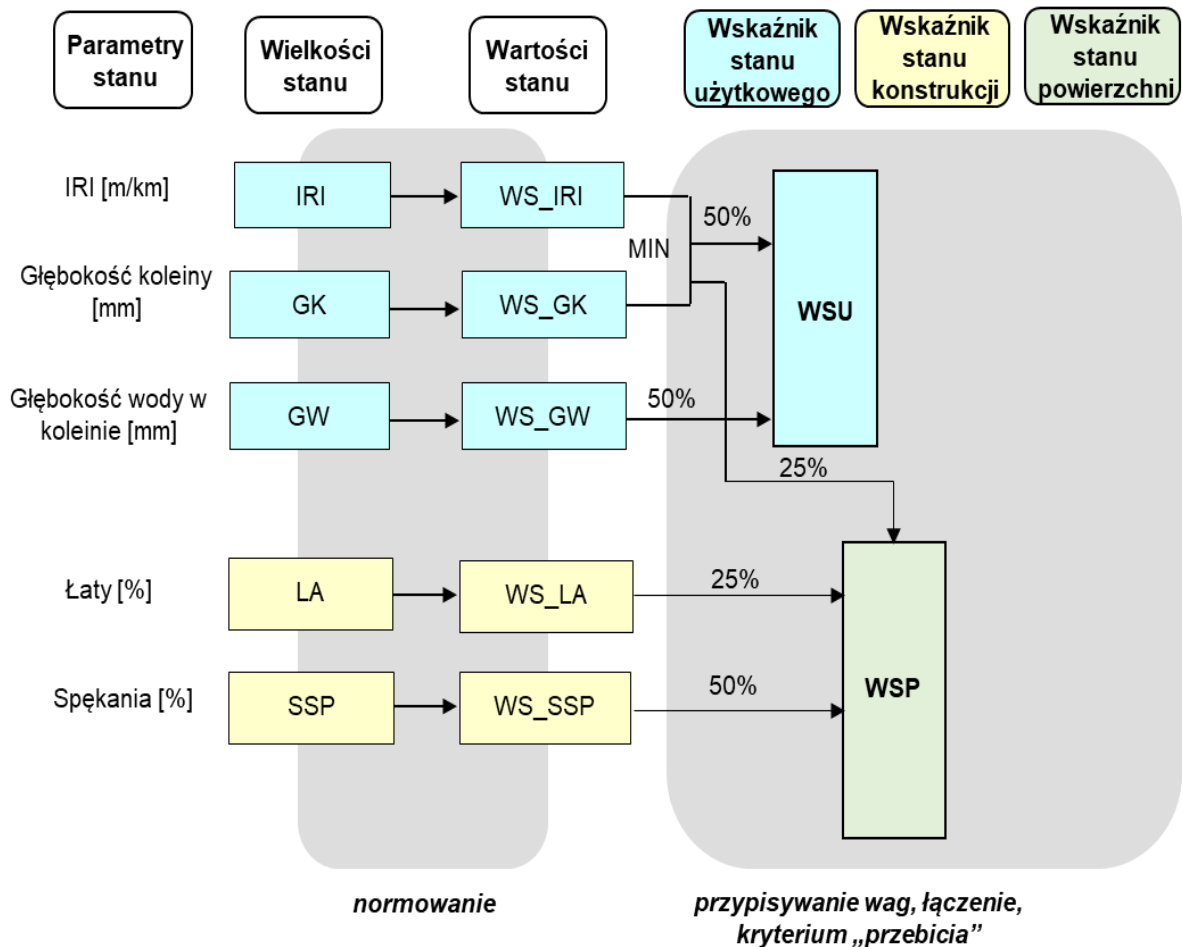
Parametry stanu

Wielkości stanu

Wartości stanu

Wskaźnik stanu użytkowego

Wskaźnik stanu konstrukcji

Wskaźnik stanu powierzchni

IRI [m/km]

IRI

WS_IRI

50%

MIN

Głębokość koleiny [mm]

GK

WS_GK

WSU

Głębokość wody w koleinie [mm]

GW

WS_GW

50%

25%

Łaty [%]

LA

WS_LA

25%

Spękania [%]

SSP

WS_SSP

50%

WSP

normowanie

przypisywanie wag, łączenie, kryterium „przebicia”